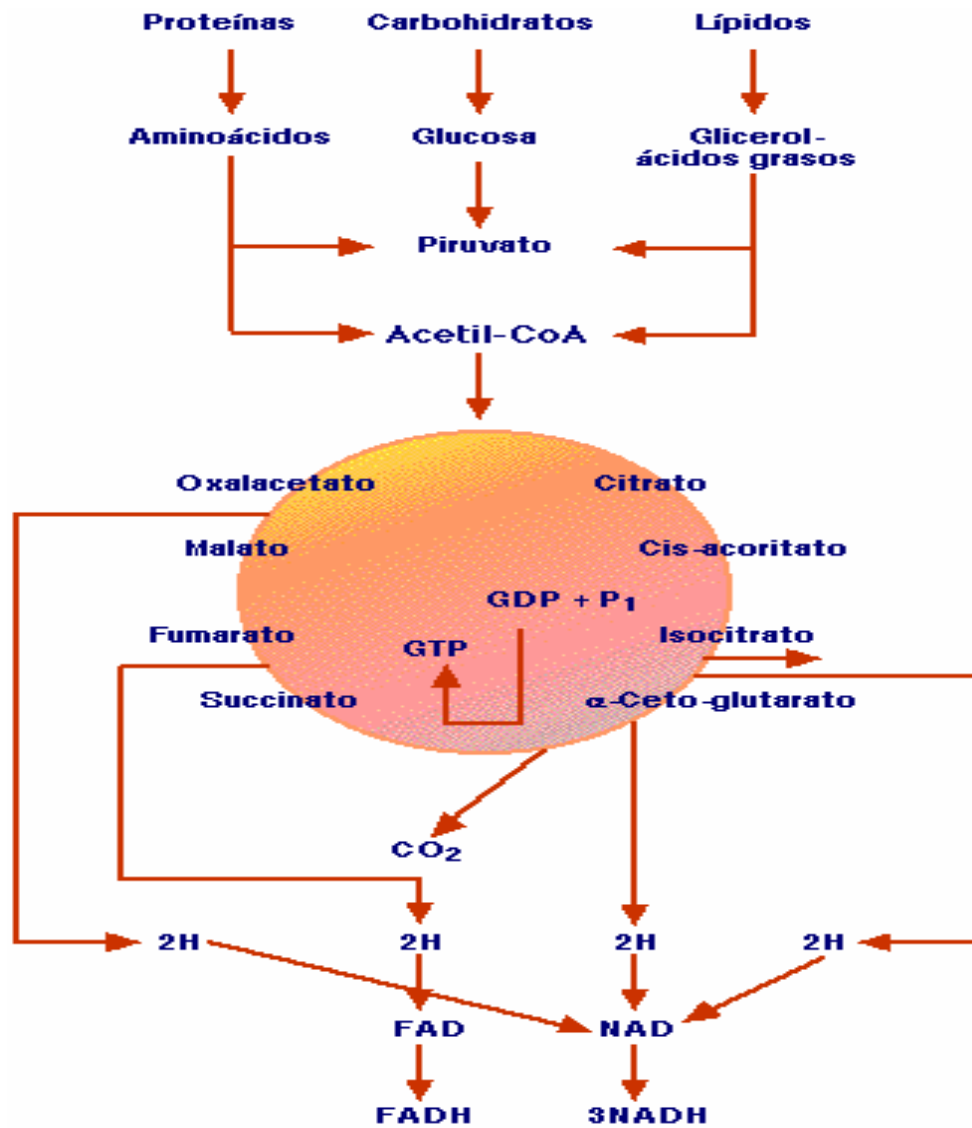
Proteínas
Carbohidratos
Lípidos
Aminoácidos
Glucosa
Glicerol-ácidos grasos
Piruvato
Acetil-CoA
Oxalacetato
Citrato
Malato
Cis-acoritato
GDP + $P_1$
Fumarato
GTP
Isocitrato
Succinato
α-Ceto-glutarato
$CO_2$
2H
2H
2H
2H
FAD
NAD
FADH
3NADH